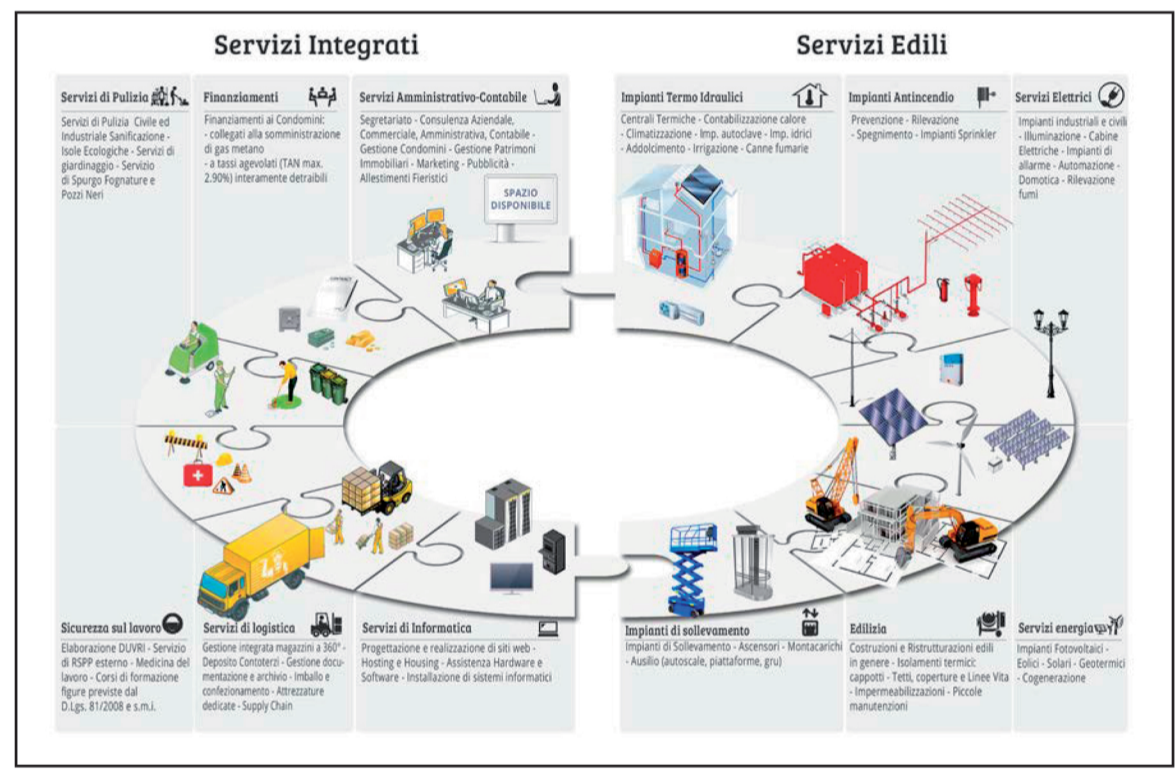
Servizi Integrati

Servizi Edili

Servizi di Pulizia

Servizi di Pulizia Civile ed Industriale Sanificazione - Isole Ecologiche - Servizi di giardinaggio - Servizio di Spurgo Fognature e Pozzi Neri

Finanziamenti

Finanziamenti ai Condomini:
- collegati alla somministrazione di gas metano
- a tassi agevolati (TAN max. 2.90%) interamente detraibili

Servizi Amministrativo-Contabile

Segretariato - Consulenza Aziendale, Commerciale, Amministrativa, Contabile - Gestione Condomini - Gestione Patrimoni Immobiliari - Marketing - Pubblicità - Allestimenti Fieristici

SPAZIO DISPONIBILE

Impianti Termo Idraulici

Centrali Termiche - Contabilizzazione calore - Climatizzazione - Imp. autoclave - Imp. idrici - Addolcimento - Irrigazione - Canne fumarie

Impianti Antincendio

Prevenzione - Rilevazione - Spegnimento - Impianti Sprinkler

Servizi Elettrici

Impianti industriali e civili - Illuminazione - Cabine Elettriche - Impianti di allarme - Automazione - Domotica - Rilevazione fumi

Sicurezza sul lavoro

Elaborazione DUVRI - Servizio di RSPP esterno - Medicina del lavoro - Corsi di formazione figure previste dal D.Lgs. 81/2008 e s.m.i.

Servizi di logistica

Gestione integrata magazzini a 360° - Deposito Contoterzi - Gestione documentazione e archivio - Imballo e confezionamento - Attrezzature dedicate - Supply Chain

Servizi di Informatica

Progettazione e realizzazione di siti web - Hosting e Housing - Assistenza Hardware e Software - Installazione di sistemi informatici

Impianti di sollevamento

Impianti di Sollevamento - Ascensori - Montacarichi - Ausilio (autoscale, piattaforme, gru)

Edilizia

Costruzioni e Ristrutturazioni edili in genere - Isolamenti termici: cappotti - Tetti, coperture e Linee Vita - Impermeabilizzazioni - Piccole manutenzioni

Servizi energia

Impianti Fotovoltaici - Eolici - Solari - Geotermici - Cogenerazione